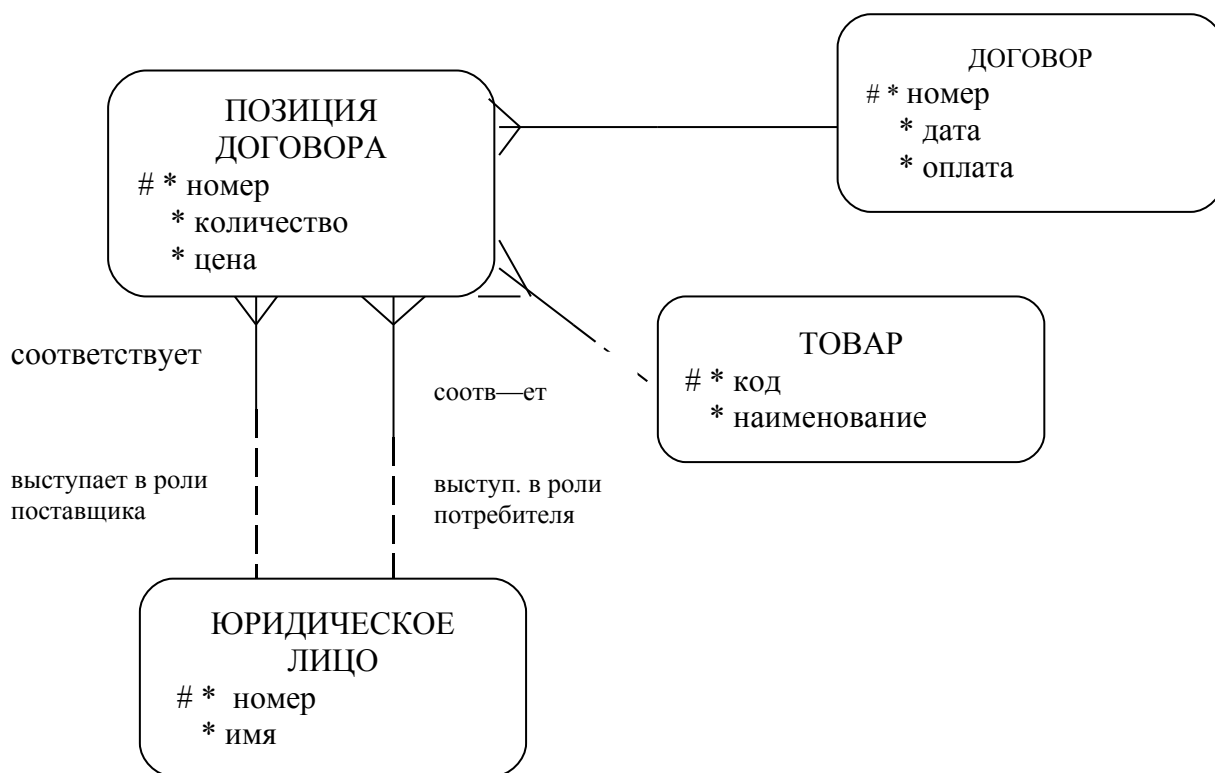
ПОЗИЦИЯ ДОГОВОРА
# * номер
* количество
* цена

ДОГОВОР
# * номер
* дата
* оплата

соответствует

соотв—ет

ТОВАР
# * код
* наименование

выступает в роли поставщика

выступ. в роли потребителя

ЮРИДИЧЕСКОЕ ЛИЦО
# * номер
* имя